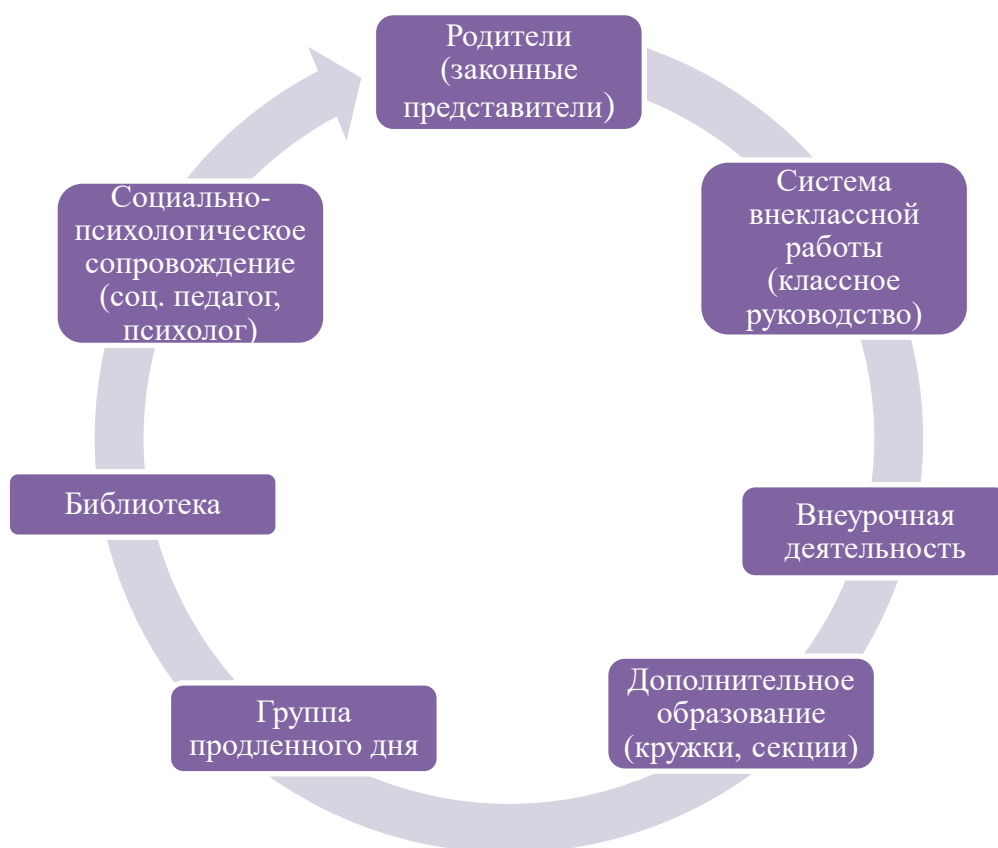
Родители (законные представители)

Система внеклассной работы (классное руководство)

Внеурочная деятельность

Дополнительное образование (кружки, секции)

Группа продленного дня

Библиотека

Социально-психологическое сопровождение (соц. педагог, психолог)